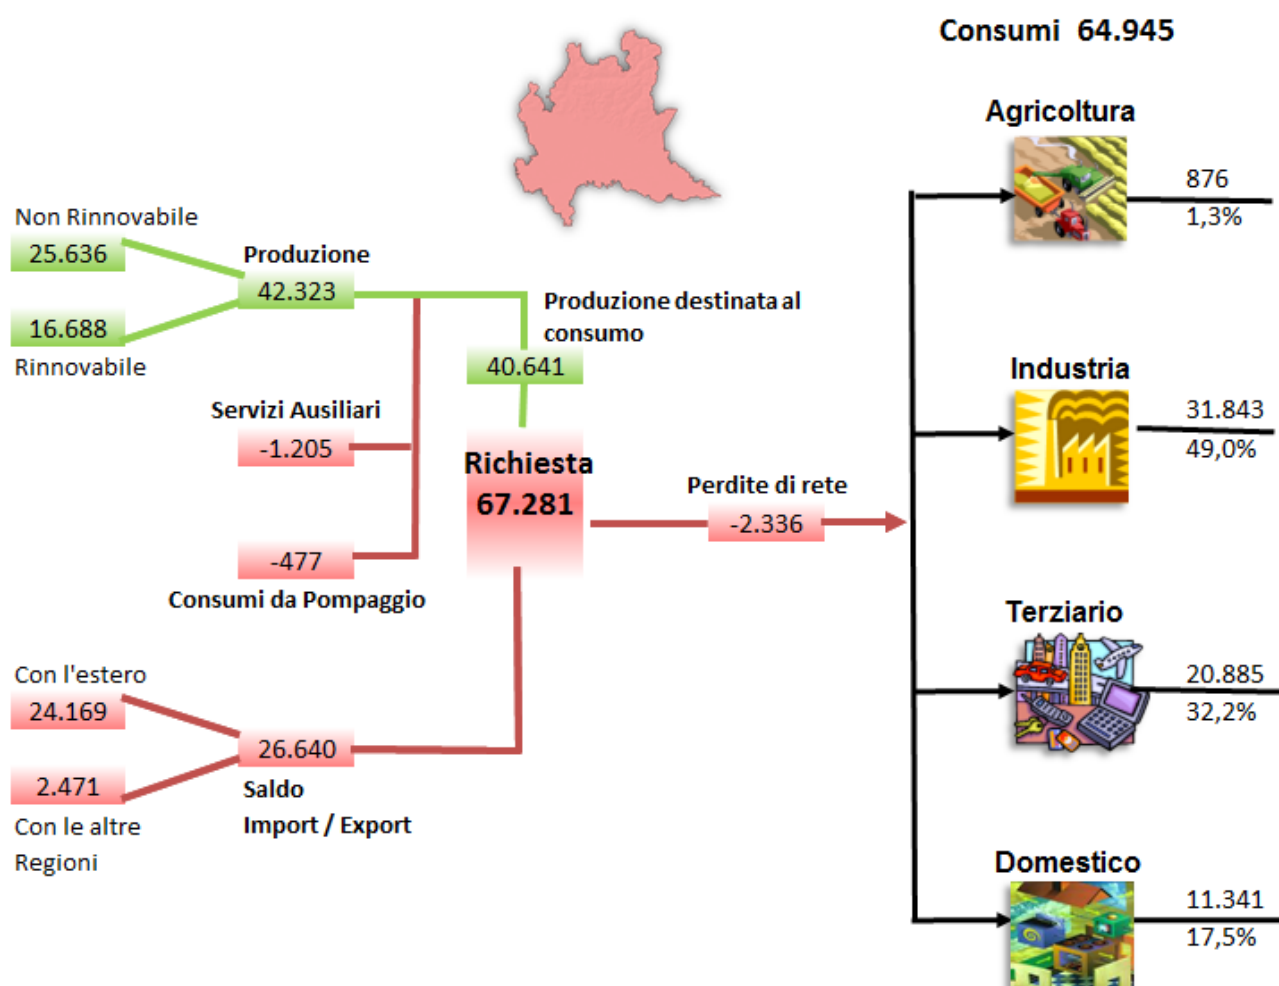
Consumi 64.945

Non Rinnovabile
25.636

Produzione
42.323

16.688
Rinnovabile

Produzione destinata al consumo
40.641

Servizi Ausiliari
-1.205

Richiesta
67.281

Perdite di rete
-2.336

-477
Consumi da Pompaggio

Con l'estero
24.169

26.640
Saldo
Import / Export

2.471
Con le altre Regioni

Agricoltura
876
1,3%

Industria
31.843
49,0%

Terziario
20.885
32,2%

Domestico
11.341
17,5%